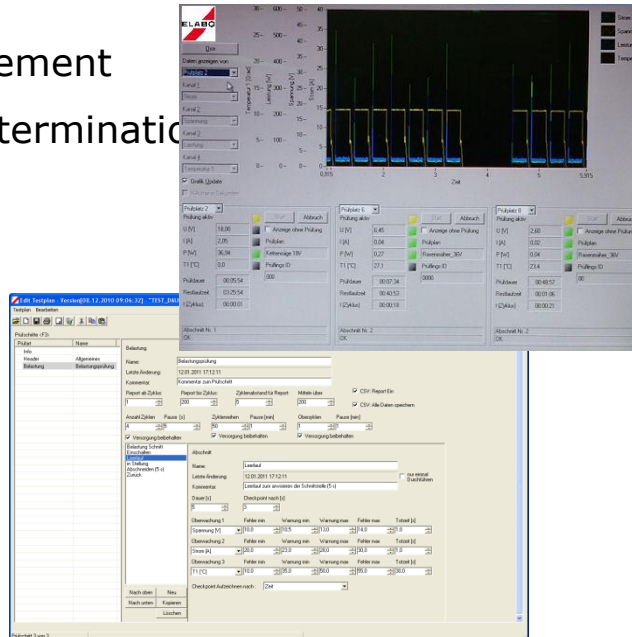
ement
terminatio

ELABO
Daten anzeigen von:
Prüfplatz 2
Kanal 1
Strom
Kanal 2
Spannung
Kanal 3
Leistung
Kanal 4
Temperatur 1
Grafik Update
Zeit
Prüfplatz 2
Prüfung aktiv
U [V] 18,00
I [A] 2,05
P [W] 36,94
T1 [°C] 0,0
Start
Abbruch
Anzeige ohne Prüfung
Prüfplan
Kettensäge 18V
Prüflings ID
Prüfdauer 00:05:54
Restlaufzeit 03:25:54
t Zyklus 00:00:01
Abschnitt Nr. 1
OK
Prüfplatz 6
Prüfung aktiv
U [V] 6,45
I [A] 0,04
P [W] 0,27
T1 [°C] 27,1
Rasenmäher_36V
Prüfdauer 00:07:34
Restlaufzeit 00:40:53
Abschnitt Nr. 2
OK
Prüfplatz 8
U [V] 2,60
I [A] 0,02
P [W] 0,04
T1 [°C] 23,4
Rasenmäher_36V
Prüfdauer 00:48:57
Restlaufzeit 00:01:06
Abschnitt Nr. 2
OK

Edit Testplan - Version[08.12.2010 09:06:32] - "TEST_DAU
Testplan Bearbeiten
Prüfschritte (F3)
Prüfart Name
Info
Header Allgemeines
Belastung Belastungsprüfung
Belastung
Name: Belastungsprüfung
Letzte Änderung: 12.01.2011 17:12:11
Kommentar: Kommentar zum Prüfschritt
Report ab Zyklus: 1
Report bis Zyklus: 200
Zyklenabstand für Report: 5
Mitteln über: 200
CSV: Report Ein
CSV: Alle Daten speichern
Anzahl Zyklen 4
Pause [s] 5
Zyklenreihen 50
Pause [min] 1
Oberzyklen 1
Pause [min] 1
Versorgung beibehalten
Belastung Schritt
Einschalten
Leerlauf
in Stellung
Abschneiden (5 s)
Zurück
Abschnitt
Name: Leerlauf
Letzte Änderung: 12.01.2011 17:12:11
nur einmal Durchführen
Kommentar: Leerlauf zum anwissen der Schnittstelle (5 s)
Dauer [s] 5
Checkpoint nach [s] 3
Überwachung 1 Spannung [V]
Fehler min 10,0
Warnung min 10,5
Warnung max 13,0
Fehler max 14,0
Totzeit [s] 1,0
Überwachung 2 Strom [A]
Überwachung 3 T1 [°C]
Checkpoint Aufzeichnen nach: Zeit
Nach oben
Neu
Nach unten
Kopieren
Löschen
Prüfschritt 3 von 3